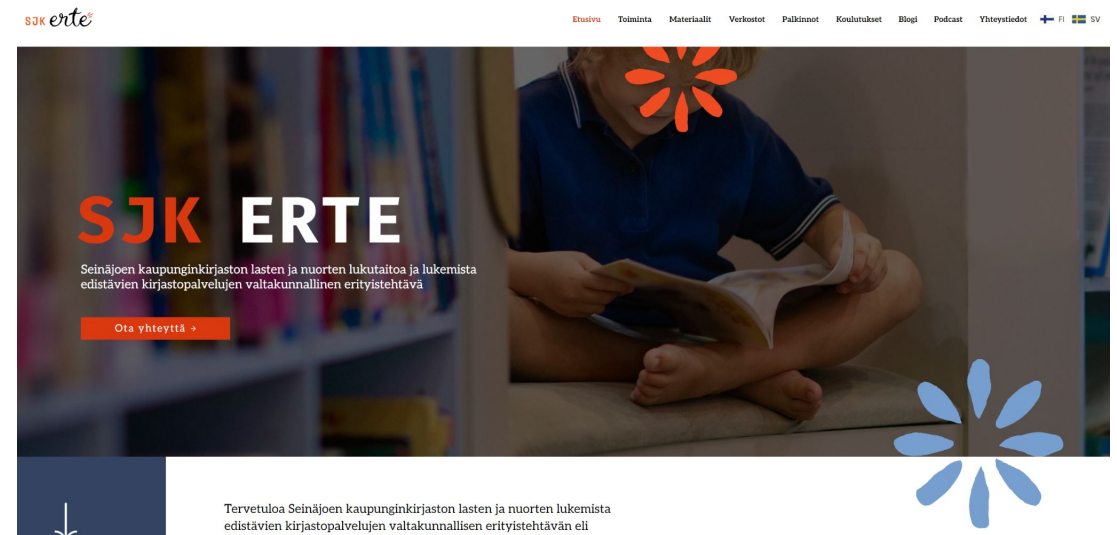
SJK erte

Etusivu Toiminta Materiaalit Verkostot Palkinnot Koulutukset Blogi Podcast Yhteystiedot FI SV

SJK ERTE

Seinäjoen kaupunginkirjaston lasten ja nuorten lukutaitoa ja lukemista edistävien kirjastopalvelujen valtakunnallinen erityistehtävä

Ota yhteyttä →

Tervetuloa Seinäjoen kaupunginkirjaston lasten ja nuorten lukemista edistävien kirjastopalvelujen valtakunnallisen erityistehtävän eli